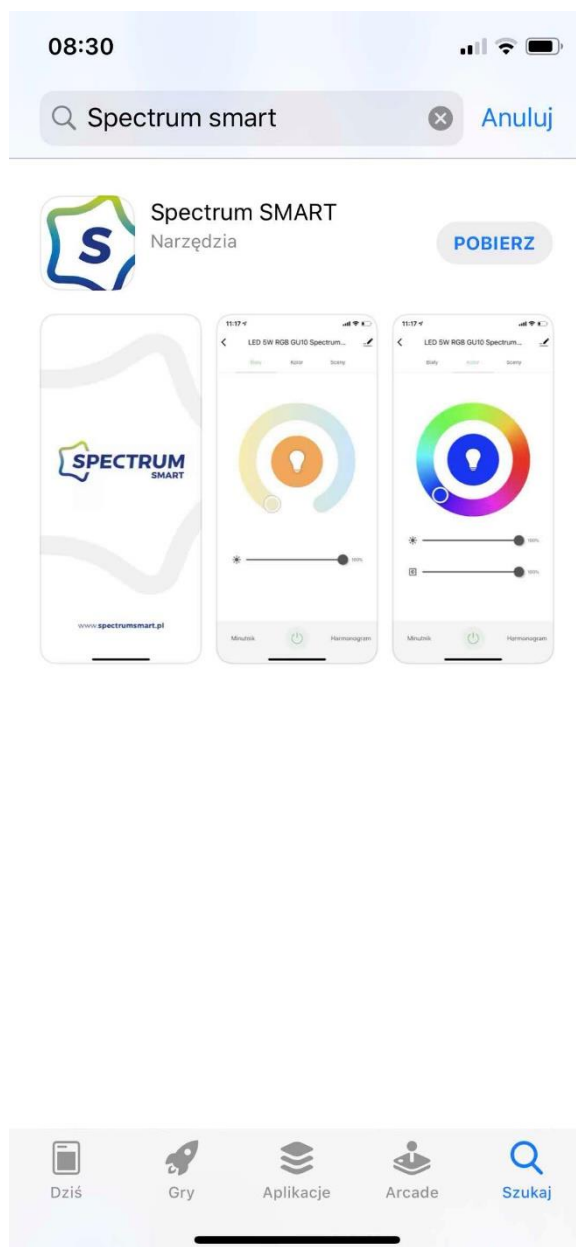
08:30

Spectrum smart

Anuluj

S

Spectrum SMART

Narzędzia

POBIERZ

SPECTRUM
SMART

www.spectrumsmart.pl

11:17

LED 5W RGB GU10 Spectrum...

Biały Kolor Sceny

100%

Minutnik Harmonogram

11:17

LED 5W RGB GU10 Spectrum...

Biały Kolor Sceny

100%

100%

Minutnik Harmonogram

Dziś

Gry

Aplikacje

Arcade

Szukaj